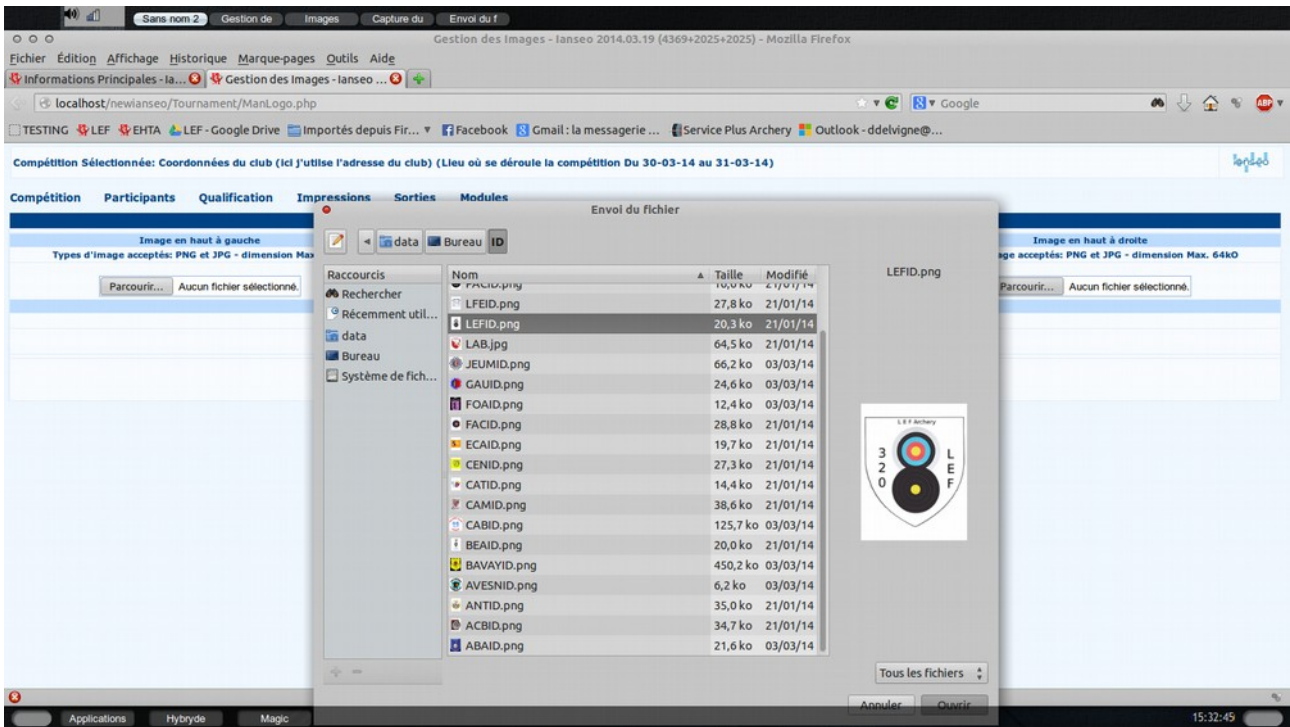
Sans nom 2 Gestion de Images Capture du Envoi du f

Gestion des Images - Ianseo 2014.03.19 (4369+2025+2025) - Mozilla Firefox

Fichier Édition Affichage Historique Marque-pages Outils Aide

Informations Principales - Ia... Gestion des Images - Ianseo ...

localhost/newianseo/Tournament/ManLogo.php

Google

TESTING LEF EHTA LEF - Google Drive Importés depuis Fir... Facebook Gmail : la messagerie ... Service Plus Archery Outlook - ddelvigne@...

Compétition Sélectionnée: Coordonnées du club (ici j'utilse l'adresse du club) (Lieu où se déroule la compétition Du 30-03-14 au 31-03-14)

Compétition Participants Qualification Impressions Sorties Modules

Image en haut à gauche
Types d'image acceptés: PNG et JPG - dimension Max

Parcourir... Aucun fichier sélectionné.

Image en haut à droite
age acceptés: PNG et JPG - dimension Max. 64kO

Parcourir... Aucun fichier sélectionné.

Envoi du fichier

data Bureau ID

Raccourcis
Rechercher
Récemment util...
data
Bureau
Système de fich...

| Nom | Taille | Modifié |
|---|---|---|
| FACID.png | 10,0 ko | 21/01/14 |
| LFEID.png | 27,8 ko | 21/01/14 |
| LEFID.png | 20,3 ko | 21/01/14 |
| LAB.jpg | 64,5 ko | 21/01/14 |
| JEUMID.png | 66,2 ko | 03/03/14 |
| GAUID.png | 24,6 ko | 03/03/14 |
| FOAID.png | 12,4 ko | 03/03/14 |
| FACID.png | 28,8 ko | 21/01/14 |
| ECAID.png | 19,7 ko | 21/01/14 |
| CENID.png | 27,3 ko | 21/01/14 |
| CATID.png | 14,4 ko | 21/01/14 |
| CAMID.png | 38,6 ko | 21/01/14 |
| CABID.png | 125,7 ko | 03/03/14 |
| BEAID.png | 20,0 ko | 21/01/14 |
| BAVAYID.png | 450,2 ko | 03/03/14 |
| AVESNID.png | 6,2 ko | 03/03/14 |
| ANTID.png | 35,0 ko | 21/01/14 |
| ACBID.png | 34,7 ko | 21/01/14 |
| ABAID.png | 21,6 ko | 03/03/14 |

LEFID.png

L E F Archery
3 2 0
L E F

Tous les fichiers

Annuler Ouvrir

Applications Hybryde Magic

15:32:45